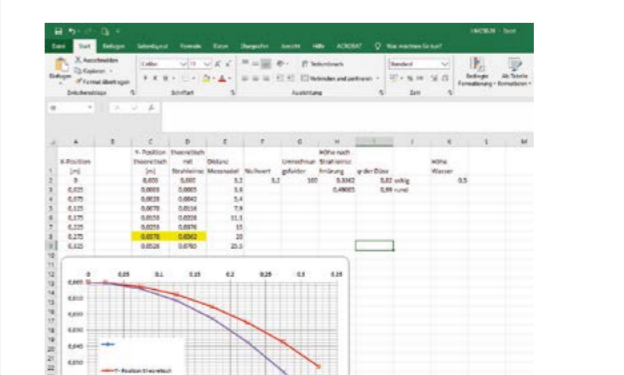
Datei Start Einfügen Seitenlayout Formeln Daten Überprüfen Ansicht Hilfe ACROBAT Was möchten Sie tun?

Ausschneiden
Kopieren
Format übertragen
Einfügen
Zwischenablage
Calibri 11
Schriftart
Textumbruch
Verbinden und zentrieren
Ausrichtung
Standard
Zahl
Bedingte Formatierung
Als Tabelle formatieren

| | A | B | C | D | E | F | G | H | I | J | K | L | M |
|---|---|---|---|---|---|---|---|---|---|---|---|---|---|
| 1 | X-Position | | Y-Position theoretisch | theoretisch mit Strahlweite | Distanz Messnadel | Nullwert | Umrechnungsfaktor | Höhe nach Strahlweite Erklärung | φ der Düse | | Höhe Wasser | | |
| 2 | [m] | | [m] | [m] | | | | | | | | | |
| 3 | 0 | | 0,000 | 0,000 | 3,2 | 3,2 | 100 | 0,3342 | 0,82 | selbig | 0,5 | | |
| 4 | 0,025 | | 0,0003 | 0,0005 | 3,6 | | | 0,49005 | 0,99 | rund | | | |
| 5 | 0,075 | | 0,0028 | 0,0042 | 5,4 | | | | | | | | |
| 6 | 0,125 | | 0,0078 | 0,0116 | 7,9 | | | | | | | | |
| 7 | 0,175 | | 0,0153 | 0,0228 | 11,3 | | | | | | | | |
| 8 | 0,225 | | 0,0253 | 0,0376 | 15 | | | | | | | | |
| 9 | 0,275 | | 0,0378 | 0,0562 | 20 | | | | | | | | |
| 10 | 0,325 | | 0,0528 | 0,0783 | 25,3 | | | | | | | | |

0 0,05 0,1 0,15 0,2 0,25 0,3 0,35
0,000
0,010
0,020
0,030
0,040
Y-Position theoretisch